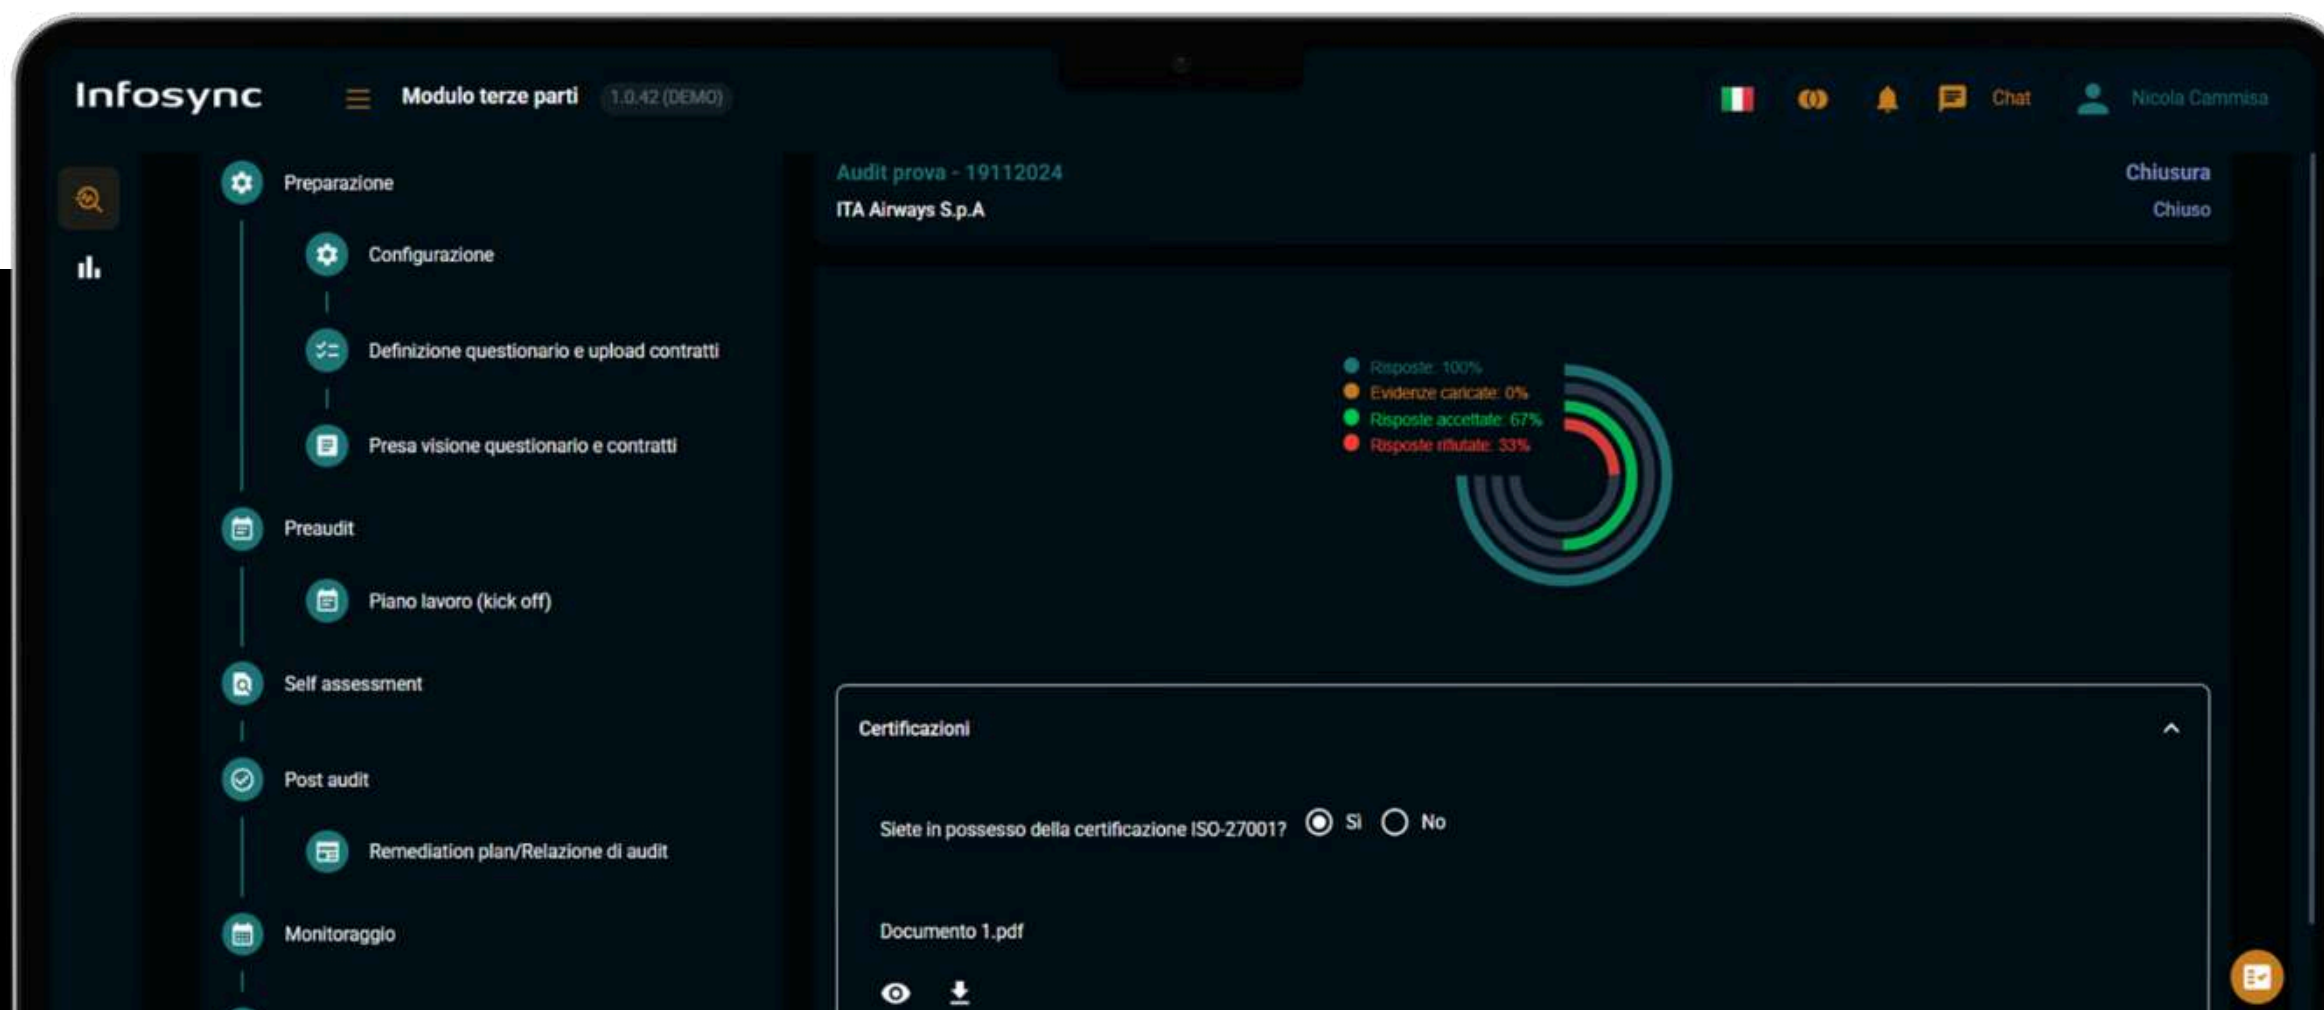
Infosync

Modulo terze parti 1.0.42 (DEMO)

Chat

Nicola Cammisa

Preparazione

Configurazione

Definizione questionario e upload contratti

Presa visione questionario e contratti

Preaudit

Piano lavoro (kick off)

Self assessment

Post audit

Remediation plan/Relazione di audit

Monitoraggio

Audit prova - 19112024

ITA Airways S.p.A

Chiusura

Chiuso

Risposte: 100%

Evidenze caricate: 0%

Risposte accettate: 67%

Risposte rifiutate: 33%

Certificazioni

Siete in possesso della certificazione ISO-27001? Sì No

Documento 1.pdf